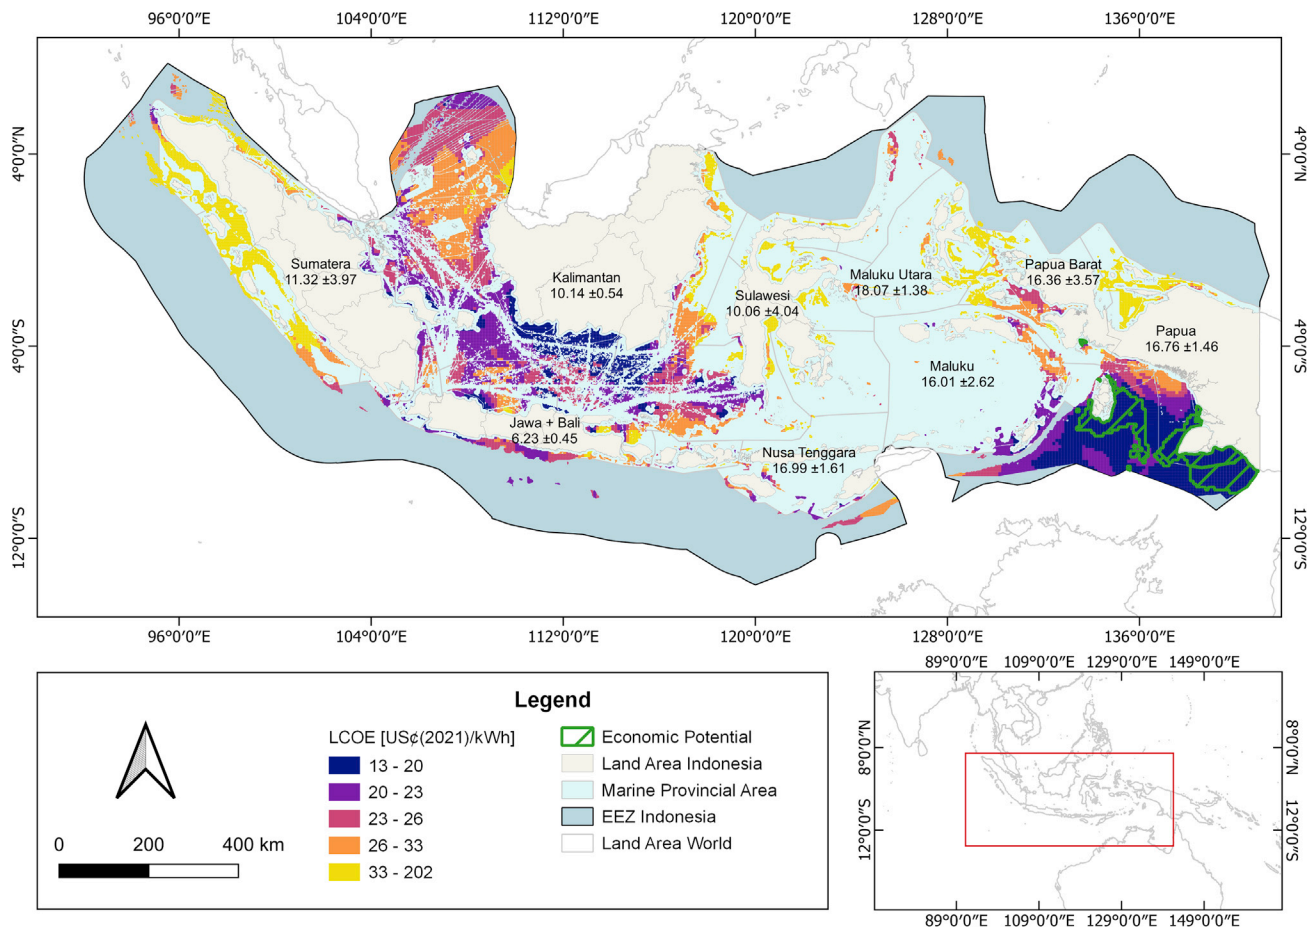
96°0'0"E 104°0'0"E 112°0'0"E 120°0'0"E 128°0'0"E 136°0'0"E

4°0'0"N
4°0'0"S
12°0'0"S

4°0'0"N
4°0'0"S
12°0'0"S

Sumatera
11.32 ±3.97

Kalimantan
10.14 ±0.54

Sulawesi
10.06 ±4.04

Maluku Utara
18.07 ±1.38

Papua Barat
16.36 ±3.57

Papua
16.76 ±1.46

Maluku
16.01 ±2.62

Jawa + Bali
6.23 ±0.45

Nusa Tenggara
16.99 ±1.61

96°0'0"E 104°0'0"E 112°0'0"E 120°0'0"E 128°0'0"E 136°0'0"E

Legend

LCOE [US¢(2021)/kWh]
13 - 20
20 - 23
23 - 26
26 - 33
33 - 202

Economic Potential
Land Area Indonesia
Marine Provincial Area
EEZ Indonesia
Land Area World

0 200 400 km

89°0'0"E 109°0'0"E 129°0'0"E 149°0'0"E

8°0'0"N
12°0'0"S

8°0'0"N
12°0'0"S

89°0'0"E 109°0'0"E 129°0'0"E 149°0'0"E